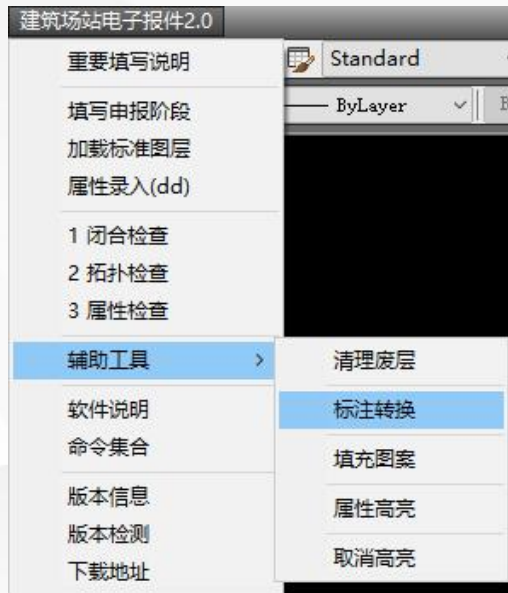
建筑场站电子报件2.0

重要填写说明

填写申报阶段
加载标准图层
属性录入(dd)

1 闭合检查
2 拓扑检查
3 属性检查

辅助工具 >

软件说明
命令集合

版本信息
版本检测
下载地址

清理废层
标注转换
填充图案
属性高亮
取消高亮

Standard
ByLayer